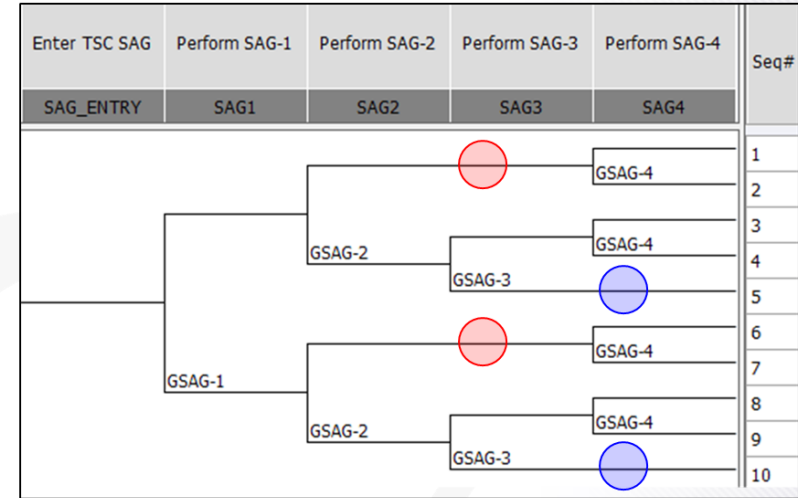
| Enter TSC SAG | Perform SAG-1 | Perform SAG-2 | Perform SAG-3 | Perform SAG-4 | Seq# |
|---|---|---|---|---|---|
| SAG_ENTRY | SAG1 | SAG2 | SAG3 | SAG4 | |

GSAG-4
GSAG-2
GSAG-4
GSAG-3
GSAG-1
GSAG-4
GSAG-2
GSAG-4
GSAG-3

1
2
3
4
5
6
7
8
9
10